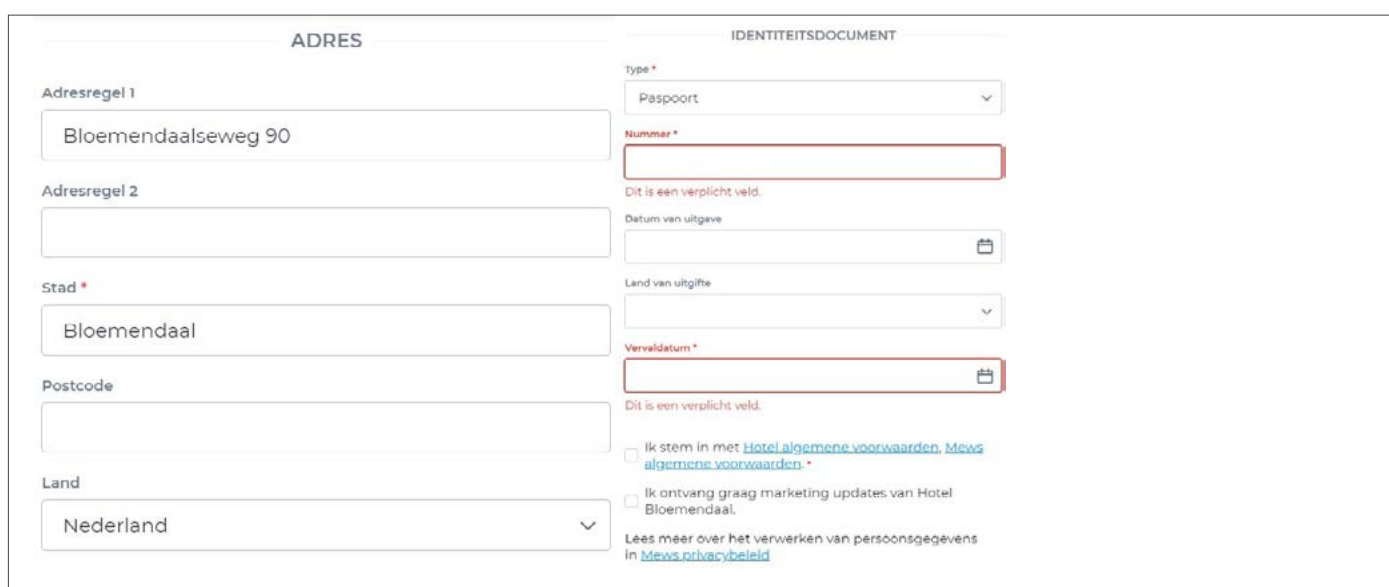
ADRES

Adresregel 1

Bloemendaalseweg 90

Adresregel 2

Stad *

Bloemendaal

Postcode

Land

Nederland

IDENTITEITSDOCUMENT

Type *

Paspoort

Nummer *

Dit is een verplicht veld.

Datum van uitgave

Land van uitgifte

Vervaldatum *

Dit is een verplicht veld.

Ik stem in met Hotel algemene voorwaarden, Mews algemene voorwaarden. *

Ik ontvang graag marketing updates van Hotel Bloemendaal.

Lees meer over het verwerken van persoonsgegevens in Mews privacybeleid